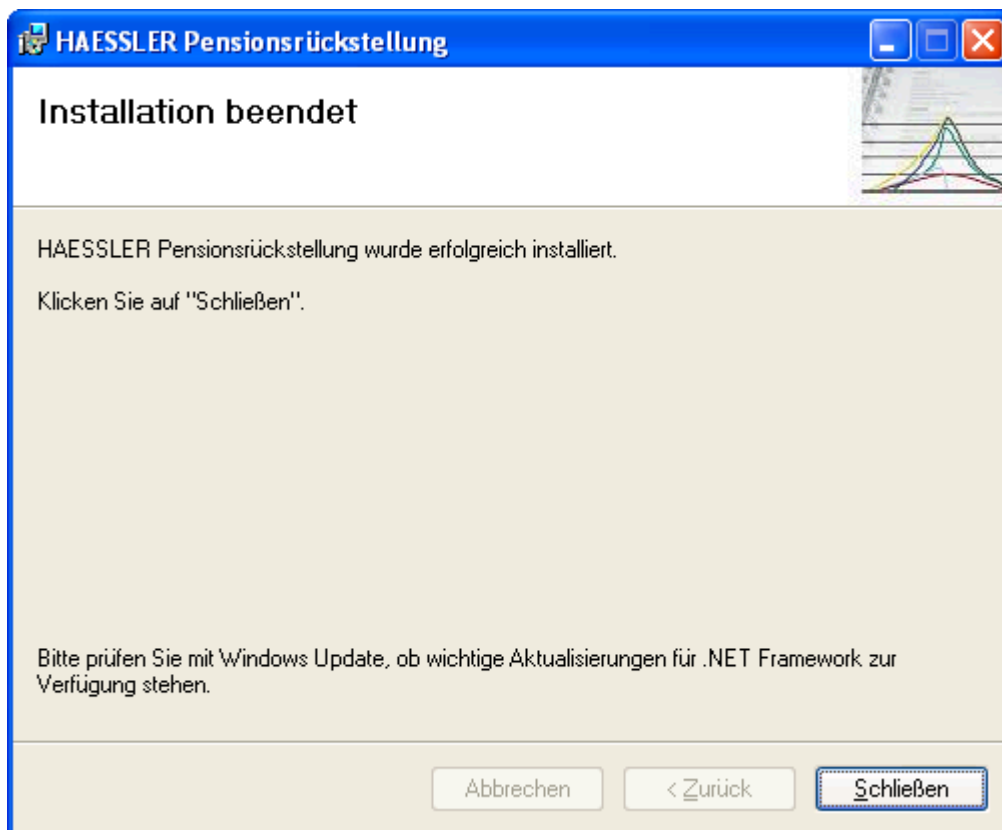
HAESSLER Pensionsrückstellung

Installation beendet

HAESSLER Pensionsrückstellung wurde erfolgreich installiert.

Klicken Sie auf "Schließen".

Bitte prüfen Sie mit Windows Update, ob wichtige Aktualisierungen für .NET Framework zur Verfügung stehen.

Abbrechen

< Zurück

Schließen